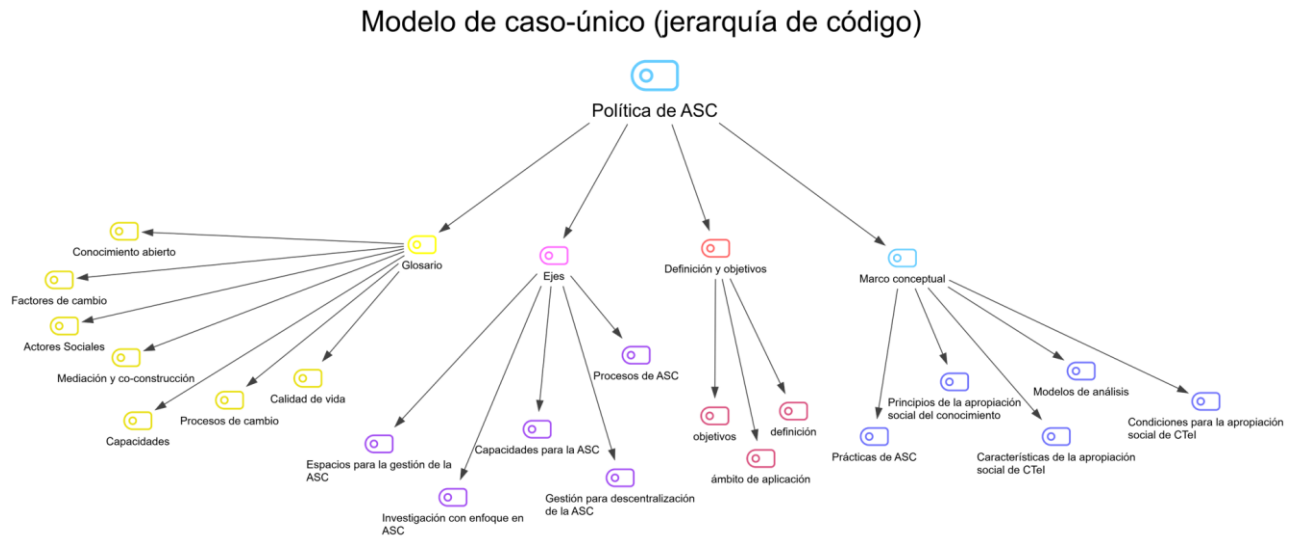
Modelo de caso-único (jerarquía de código)

Política de ASC

Glosario

Conocimiento abierto

Factores de cambio

Actores Sociales

Mediación y co-construcción

Capacidades

Procesos de cambio

Calidad de vida

Ejes

Procesos de ASC

Espacios para la gestión de la ASC

Capacidades para la ASC

Investigación con enfoque en ASC

Gestión para descentralización de la ASC

Definición y objetivos

objetivos

definición

ámbito de aplicación

Marco conceptual

Principios de la apropiación social del conocimiento

Modelos de análisis

Condiciones para la apropiación social de CTeI

Prácticas de ASC

Características de la apropiación social de CTeI